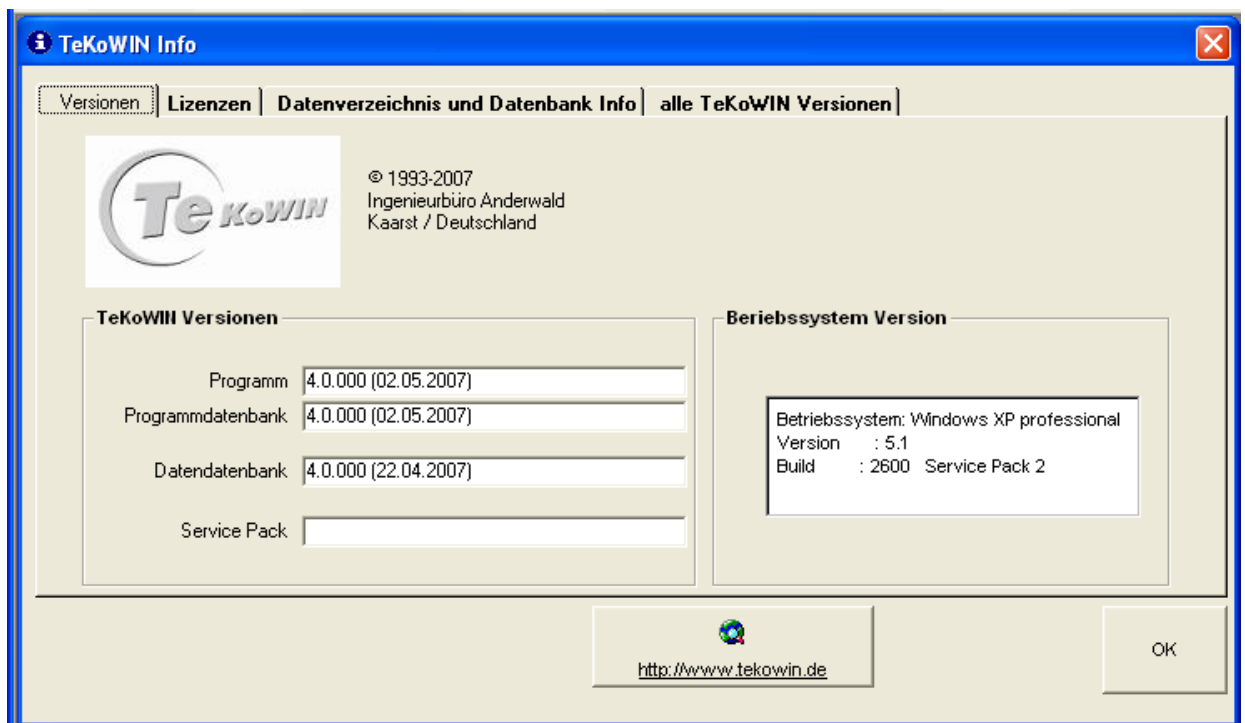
TeKoWIN Info

Versionen | Lizenzen | Datenverzeichnis und Datenbank Info | alle TeKoWIN Versionen

Te KoWIN

© 1993-2007
Ingenieurbüro Anderwald
Kaarst / Deutschland

TeKoWIN Versionen

Programm 4.0.000 (02.05.2007)
Programmdatenbank 4.0.000 (02.05.2007)
Datendatenbank 4.0.000 (22.04.2007)
Service Pack

Beriebssystem Version

Betriebssystem: Windows XP professional
Version : 5.1
Build : 2600 Service Pack 2

http://www.tekowin.de

OK